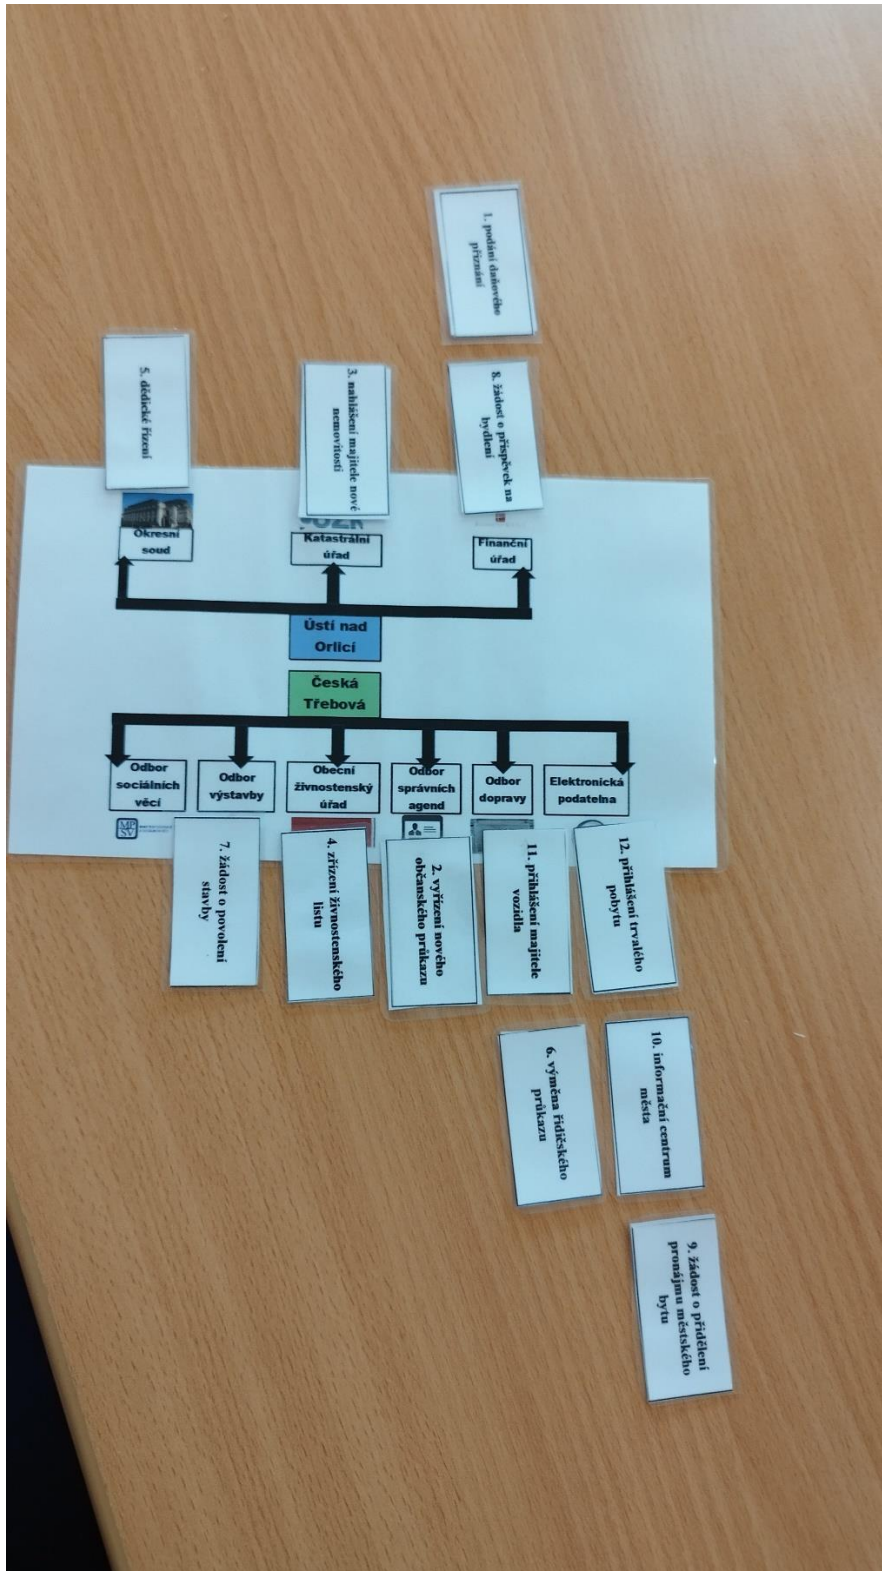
1. podání daňového přiznání

5. dědické řízení

3. nahlášení majitele nové nemovitosti

8. žádost o příspěvek na bydlení

Okresní soud

Katastrální úřad

Finanční úřad

Ústí nad Orlicí

Česká Třebová

Odbor sociálních věcí

Odbor výstavby

Obecní živnostenský úřad

Odbor správních agend

Odbor dopravy

Elektronická podatelna

MPSV

7. žádost o povolení stavby

4. zřízení živnostenského listu

2. vyřízení nového občanského průkazu

11. přihlášení majitele vozidla

12. přihlášení trvalého pobytu

6. výměna řidičského průkazu

10. informační centrum města

9. žádost o přidělení pronájmu městského bytu